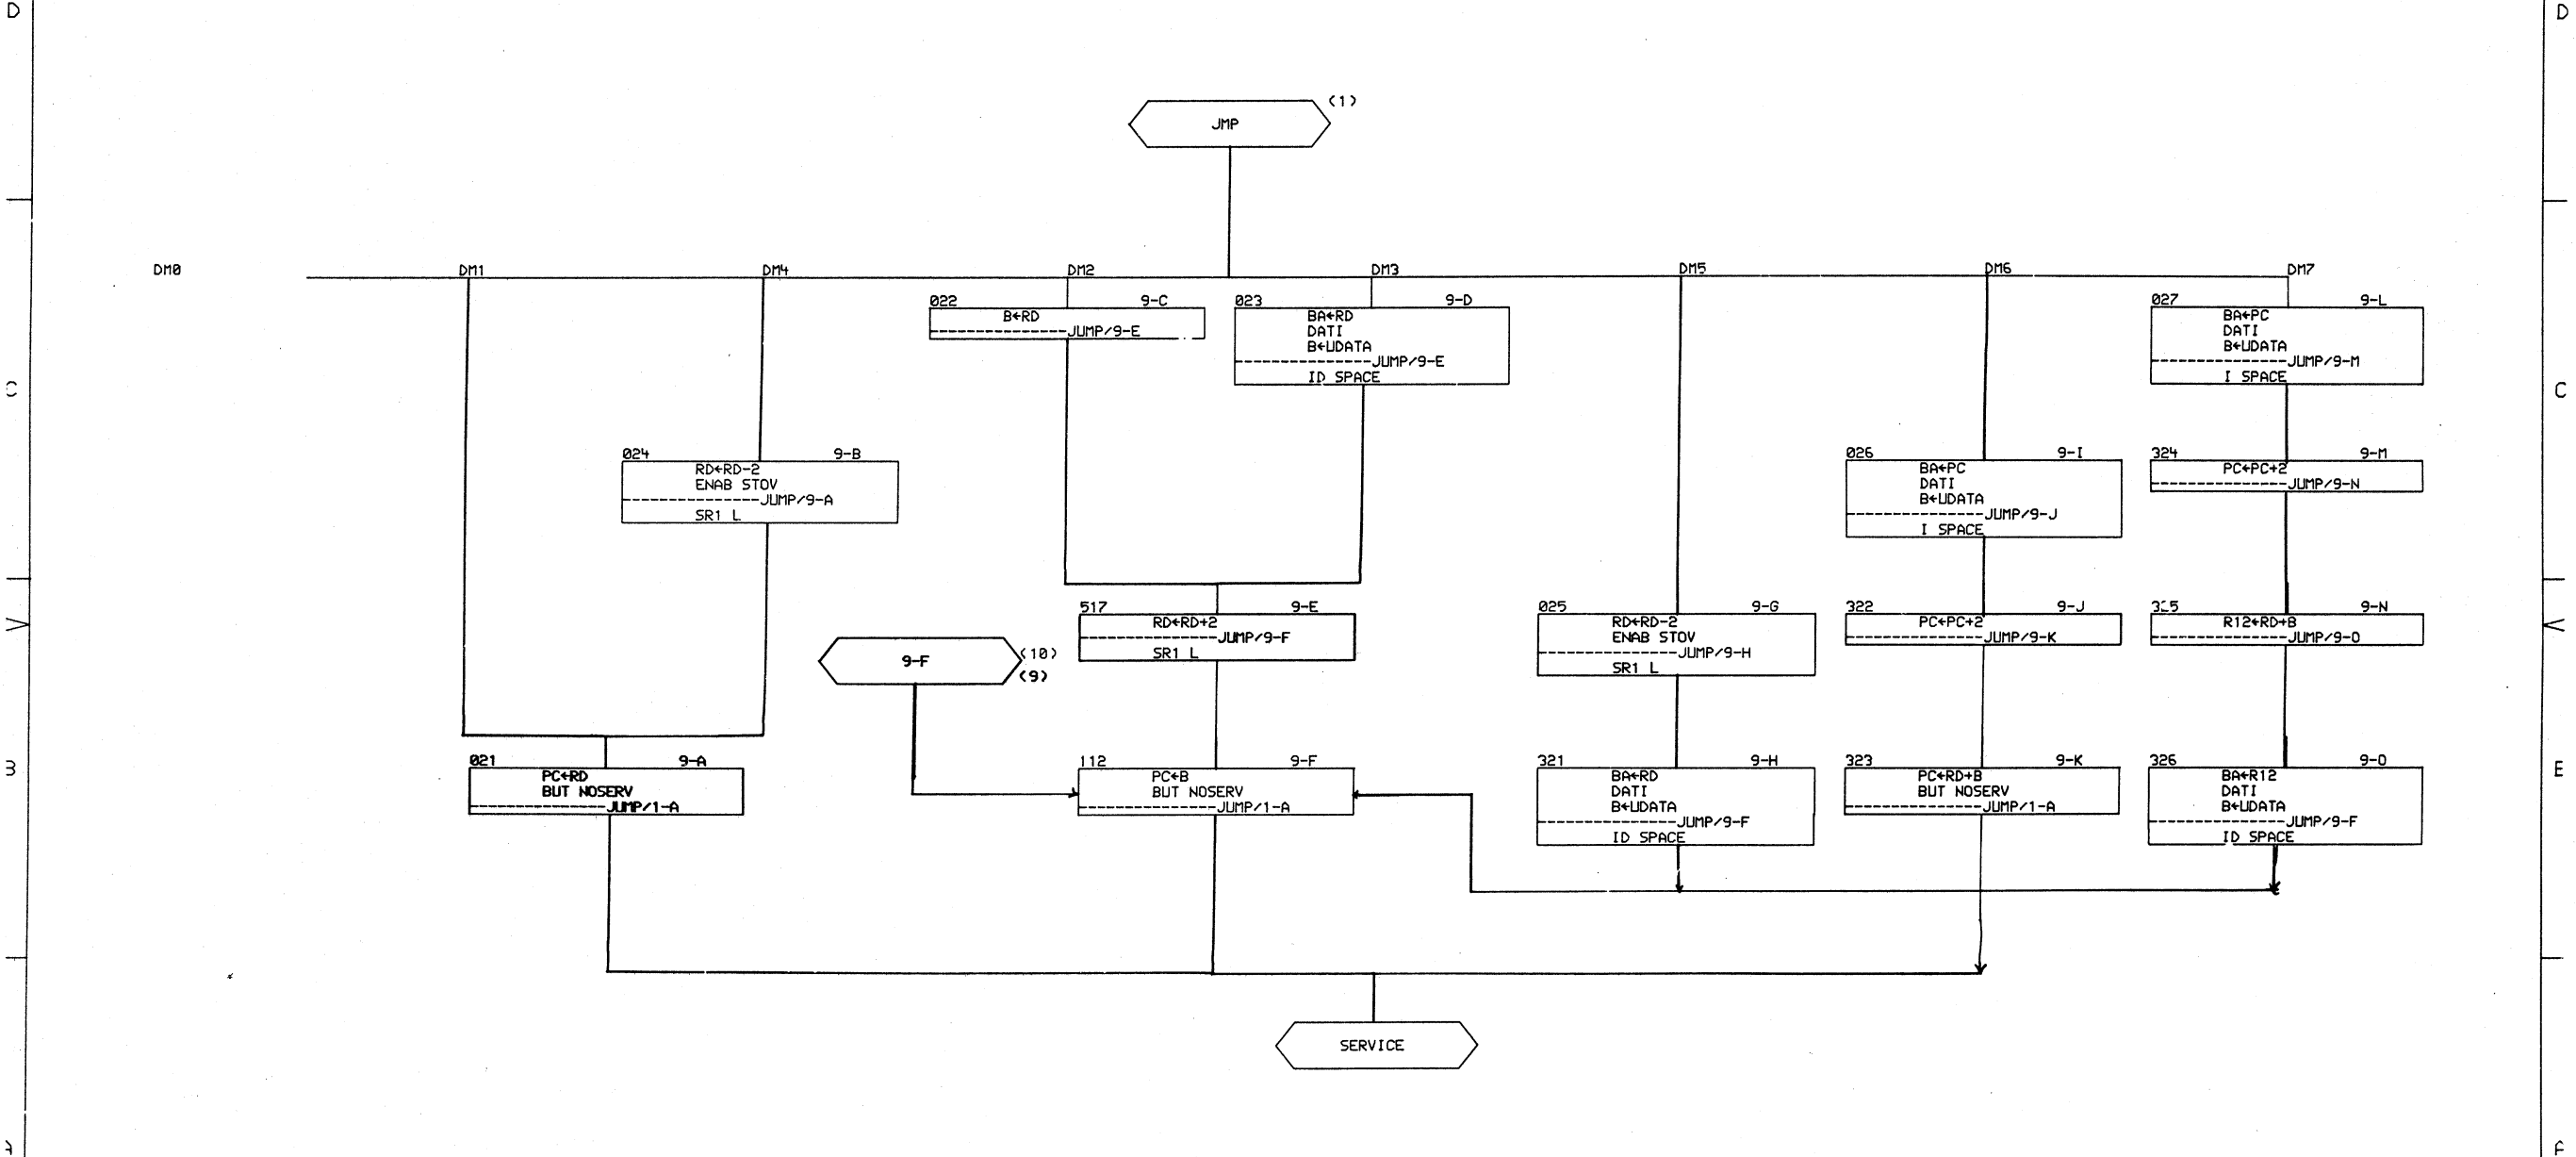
D

D

JMP (1)

DM0 DM1 DM4 DM2 DM3 DM5 DM6 DM7

022 9-C
B←RD
JUMP/9-E

023 9-D
BA←RD
DATI
B←UDATA
JUMP/9-E
ID SPACE

027 9-L
BA←PC
DATI
B←UDATA
JUMP/9-M
I SPACE

C

C

024 9-B
RD←RD-2
ENAB STOV
JUMP/9-A
SR1 L

026 9-I
BA←PC
DATI
B←UDATA
JUMP/9-J
I SPACE

324 9-M
PC←PC+2
JUMP/9-N

517 9-E
RD←RD+2
JUMP/9-F
SR1 L

9-F (10) (9)

025 9-G
RD←RD-2
ENAB STOV
JUMP/9-H
SR1 L

322 9-J
PC←PC+2
JUMP/9-K

3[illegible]5 9-N
R12←RD+B
JUMP/9-O

021 9-A
PC←RD
BUT NOSERV
JUMP/1-A

112 9-F
PC←B
BUT NOSERV
JUMP/1-A

321 9-H
BA←RD
DATI
B←UDATA
JUMP/9-F
ID SPACE

323 9-K
PC←RD+B
BUT NOSERV
JUMP/1-A

326 9-O
BA←R12
DATI
B←UDATA
JUMP/9-F
ID SPACE

B

E

SERVICE